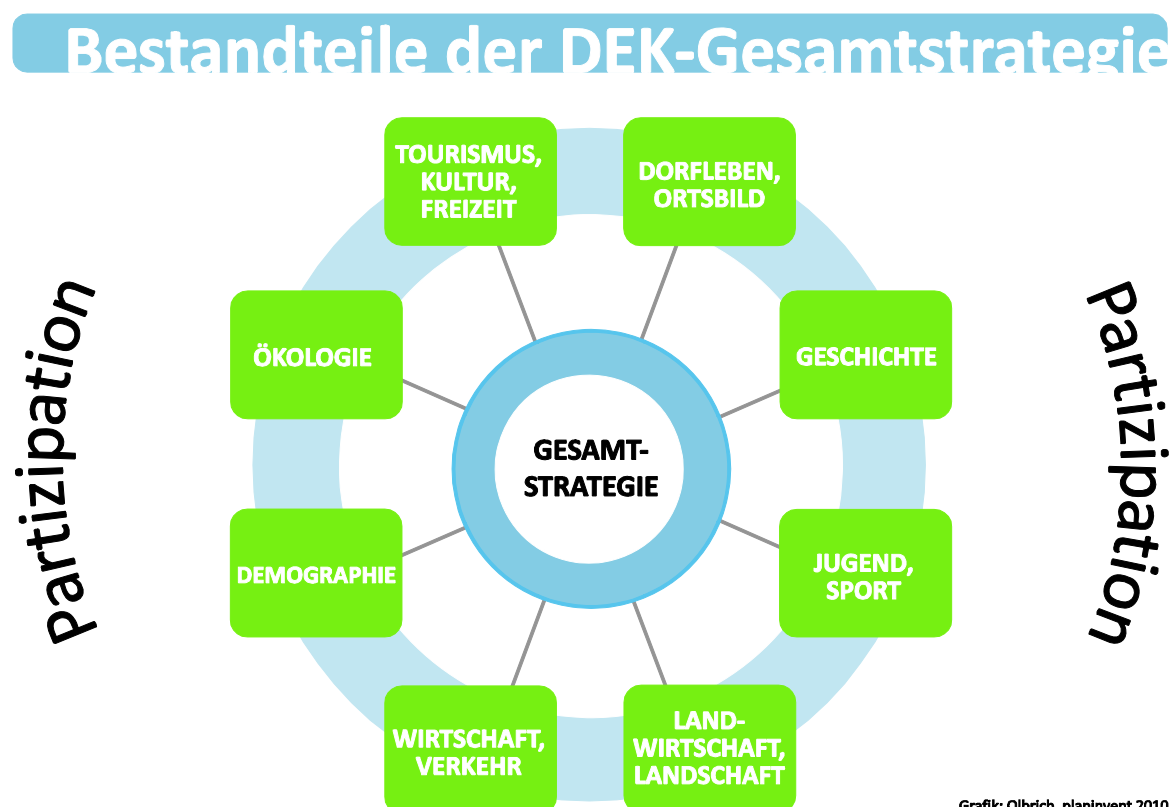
Bestandteile der DEK-Gesamtstrategie

partizipation

TOURISMUS, KULTUR, FREIZEIT

DORFLEBEN, ORTSBILD

partizipation

ÖKOLOGIE

GESCHICHTE

GESAMT-STRATEGIE

DEMOGRAPHIE

JUGEND, SPORT

WIRTSCHAFT, VERKEHR

LAND-WIRTSCHAFT, LANDSCHAFT

Grafik: Olbrich, planinvent 2010